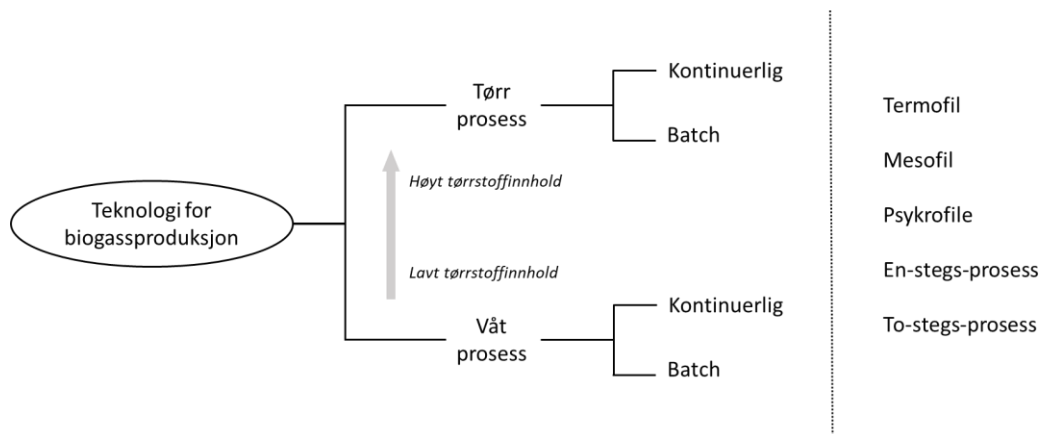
Teknologi for biogassproduksjon

Tørr prosess

Kontinuerlig

Batch

Høyt tørrstoffinnhold

Lavt tørrstoffinnhold

Våt prosess

Kontinuerlig

Batch

Termofil

Mesofil

Psykrofile

En-stegs-prosess

To-stegs-prosess